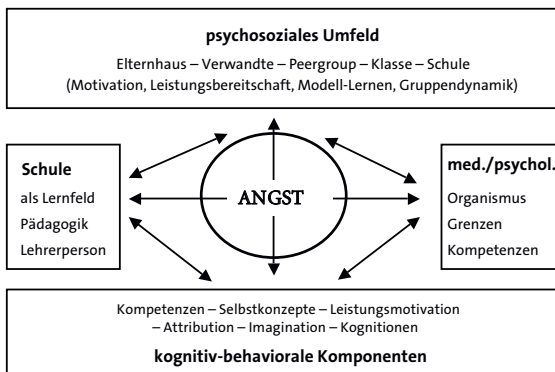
**psychosoziales Umfeld**

Elternhaus – Verwandte – Peergroup – Klasse – Schule
(Motivation, Leistungsbereitschaft, Modell-Lernen, Gruppendynamik)

**Schule**
als Lernfeld
Pädagogik
Lehrerperson

ANGST

**med./psychol.**
Organismus
Grenzen
Kompetenzen

Kompetenzen – Selbstkonzepte – Leistungsmotivation – Attribution – Imagination – Kognitionen

**kognitiv-behaviorale Komponenten**